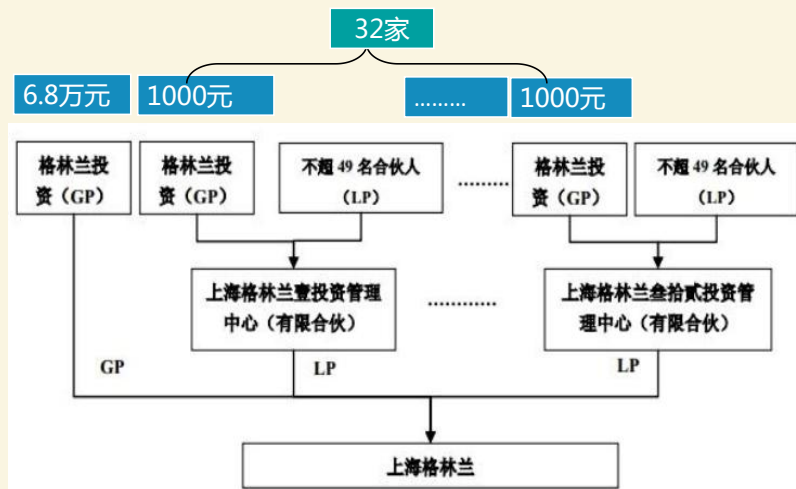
32家

6.8万元

1000元

………

1000元

格林兰投资（GP）

格林兰投资（GP）

不超49名合伙人（LP）

………

格林兰投资（GP）

不超49名合伙人（LP）

上海格林兰壹投资管理中心（有限合伙）

…………

上海格林兰叁拾贰投资管理中心（有限合伙）

GP

LP

LP

上海格林兰